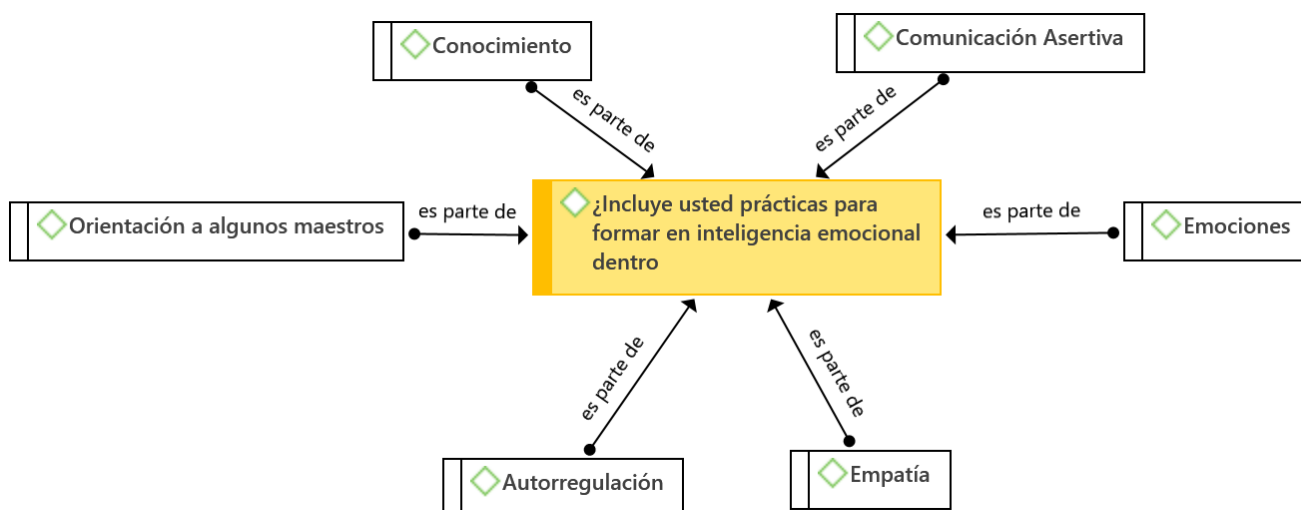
Conocimiento

Comunicación Asertiva

es parte de

es parte de

Orientación a algunos maestros

es parte de

¿Incluye usted prácticas para formar en inteligencia emocional dentro

es parte de

Emociones

es parte de

es parte de

Autorregulación

Empatía